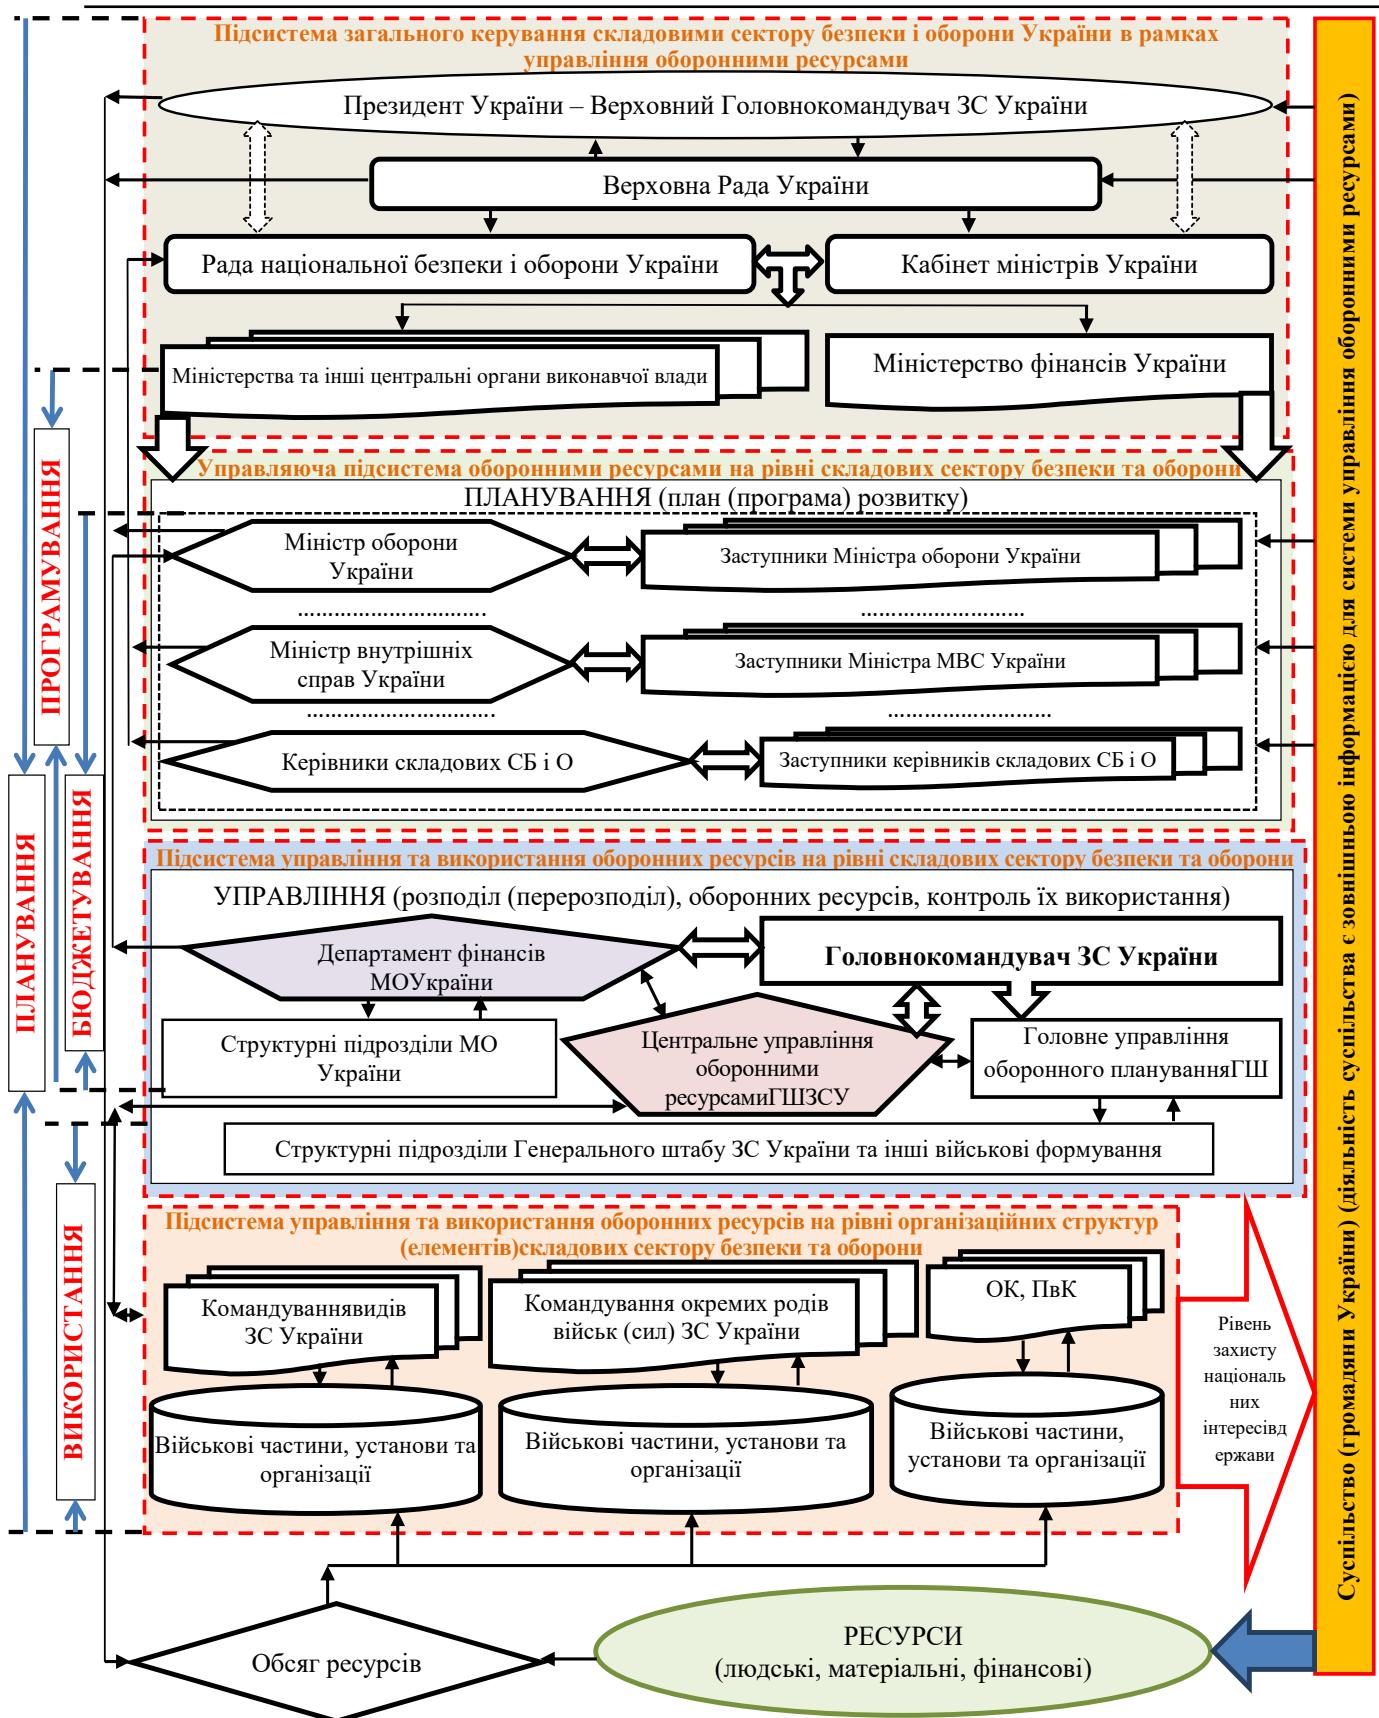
Підсистема загального керування складовими сектору безпеки і оборони України в рамках управління оборонними ресурсами

Президент України – Верховний Головнокомандувач ЗС України

Верховна Рада України

Рада національної безпеки і оборони України

Кабінет міністрів України

Міністерства та інші центральні органи виконавчої влади

Міністерство фінансів України

Управляюча підсистема оборонними ресурсами на рівні складових сектору безпеки та оборони

ПЛАНУВАННЯ (план (програма) розвитку)

Міністр оборони України

Заступники Міністра оборони України

..............................

........................

Міністр внутрішніх справ України

Заступники Міністра МВС України

..............................

........................

Керівники складових СБ і О

Заступники керівників складових СБ і О

Підсистема управління та використання оборонних ресурсів на рівні складових сектору безпеки та оборони

УПРАВЛІННЯ (розподіл (перерозподіл), оборонних ресурсів, контроль їх використання)

Департамент фінансів МОУкраїни

Головнокомандувач ЗС України

Структурні підрозділи МО України

Центральне управління оборонними ресурсамиГШЗСУ

Головне управління оборонного плануванняГШ

Структурні підрозділи Генерального штабу ЗС України та інші військові формування

Підсистема управління та використання оборонних ресурсів на рівні організаційних структур (елементів)складових сектору безпеки та оборони

Командуваннявидів ЗС України

Командування окремих родів військ (сил) ЗС України

ОК, ПвК

Військові частини, установи та організації

Військові частини, установи та організації

Військові частини, установи та організації

Рівень захисту національних інтересівдержави

Обсяг ресурсів

РЕСУРСИ (людські, матеріальні, фінансові)

ПРОГРАМУВАННЯ

ПЛАНУВАННЯ

БЮДЖЕТУВАННЯ

ВИКОРИСТАННЯ

Суспільство (громадяни України) (діяльність суспільства є зовнішньою інформацією для системи управління оборонними ресурсами)